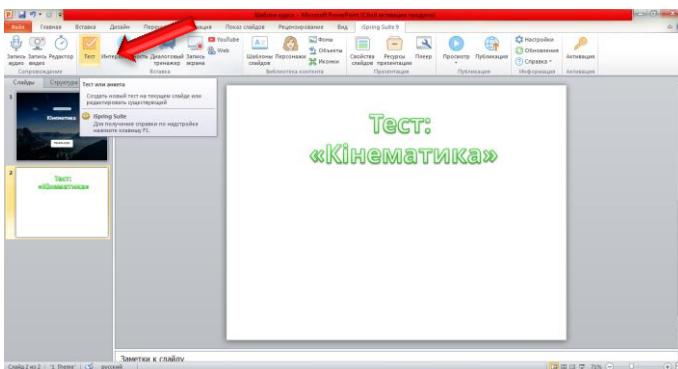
Шаблон курса - Microsoft PowerPoint (Сбой активации продукта)

Файл Главная Вставка Дизайн Переходы Анимация Показ слайдов Рецензирование Вид iSpring Suite 9

Запись видео Запись видео Редактор Тест Интерактивность Диалоговый тренажер Запись экрана YouTube Web Шаблоны слайдов Персонажи Фоны Объекты Иконки Свойства слайдов Ресурсы презентации Плеер Просмотр Публикация Настройки Обновления Справка Активация

Сопровождение Вставка Библиотека контента Презентация Публикация Информация Активация

Слайды Структура

Тест или анкета

Создать новый тест на текущем слайде или редактировать существующий

iSpring Suite

Для получения справки по надстройке нажмите клавишу F1.

1

Кінематика

2

Тест: «Кінематика»

Тест: «Кінематика»

Заметки к слайду

Слайд 2 из 2 "1_Тема" русский 75%